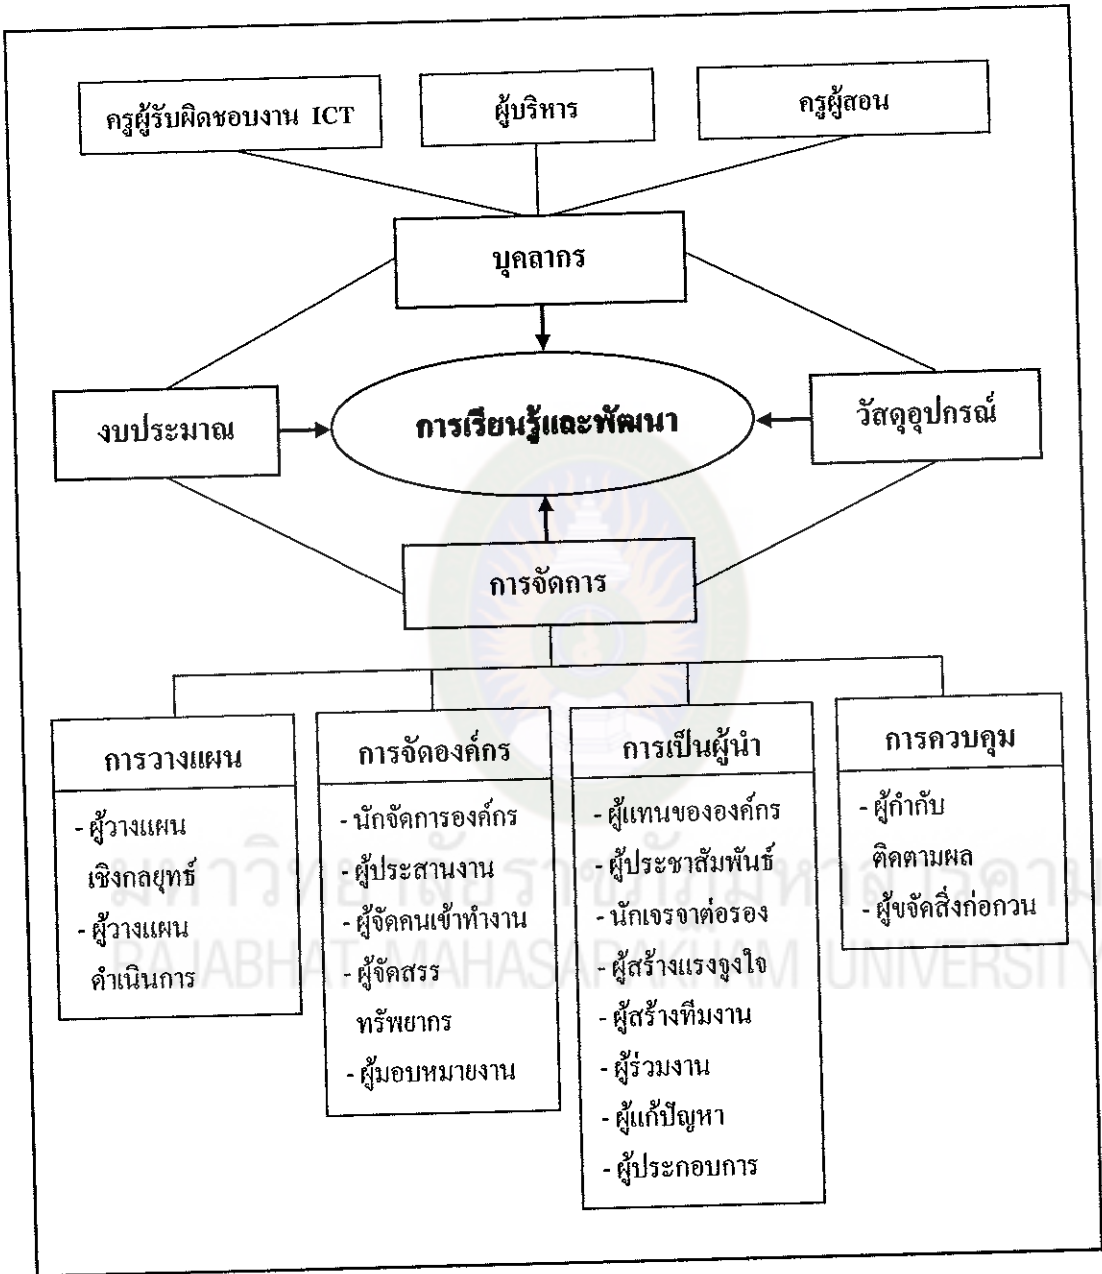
ครูผู้รับผิดชอบงาน ICT

ผู้บริหาร

ครูผู้สอน

บุคลากร

งบประมาณ

การเรียนรู้และพัฒนา

วัสดุอุปกรณ์

การจัดการ

การวางแผน
- ผู้วางแผนเชิงกลยุทธ์
- ผู้วางแผนดำเนินการ

การจัดองค์กร
- นักจัดการองค์กร
- ผู้ประสานงาน
- ผู้จัดคนเข้าทำงาน
- ผู้จัดสรรทรัพยากร
- ผู้มอบหมายงาน

การเป็นผู้นำ
- ผู้แทนขององค์กร
- ผู้ประชาสัมพันธ์
- นักเจรจาต่อรอง
- ผู้สร้างแรงจูงใจ
- ผู้สร้างทีมงาน
- ผู้ร่วมงาน
- ผู้แก้ปัญหา
- ผู้ประกอบการ

การควบคุม
- ผู้กำกับติดตามผล
- ผู้ขจัดสิ่งก่อกวน

มหาวิทยาลัยราชภัฏมหาสารคาม
RAJABHAT MAHASARAKHAM UNIVERSITY